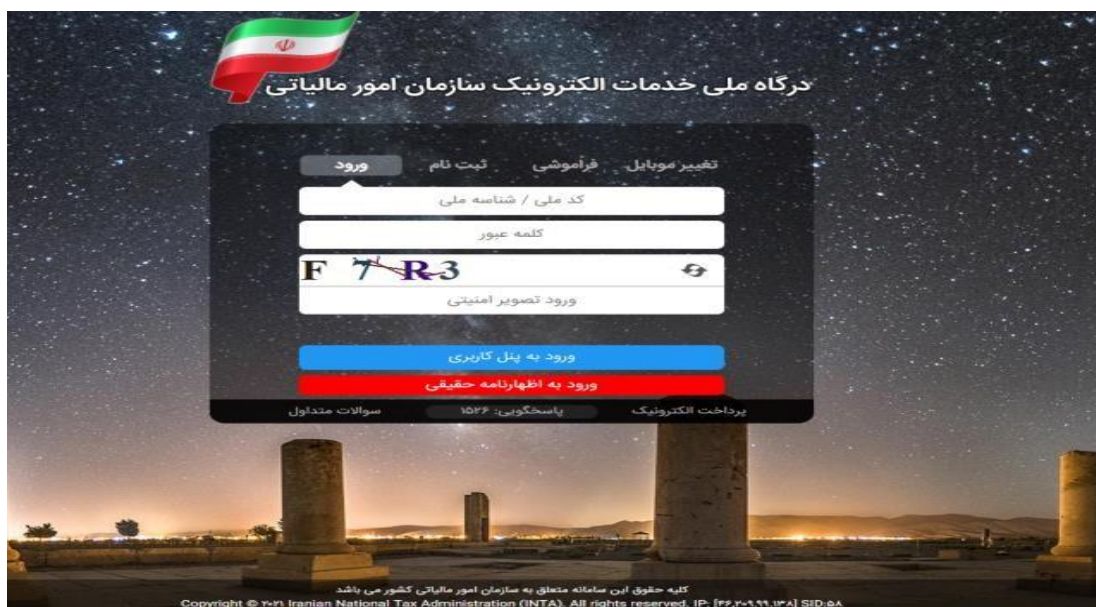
درگاه ملی خدمات الکترونیک سازمان امور مالیاتی

ورود ثبت نام فراموشی تغییر موبایل

کد ملی / شناسه ملی

کلمه عبور

F 7 R 3

ورود تصویر امنیتی

ورود به پنل کاربری

ورود به اظهارنامه حقیقی

پرداخت الکترونیک پاسخگویی: ۱۵۲۶ سوالات متداول

کلیه حقوق این سامانه متعلق به سازمان امور مالیاتی کشور می باشد
Copyright © ۲۰۲۱ Iranian National Tax Administration (INTA). All rights reserved. IP: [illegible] SID:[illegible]